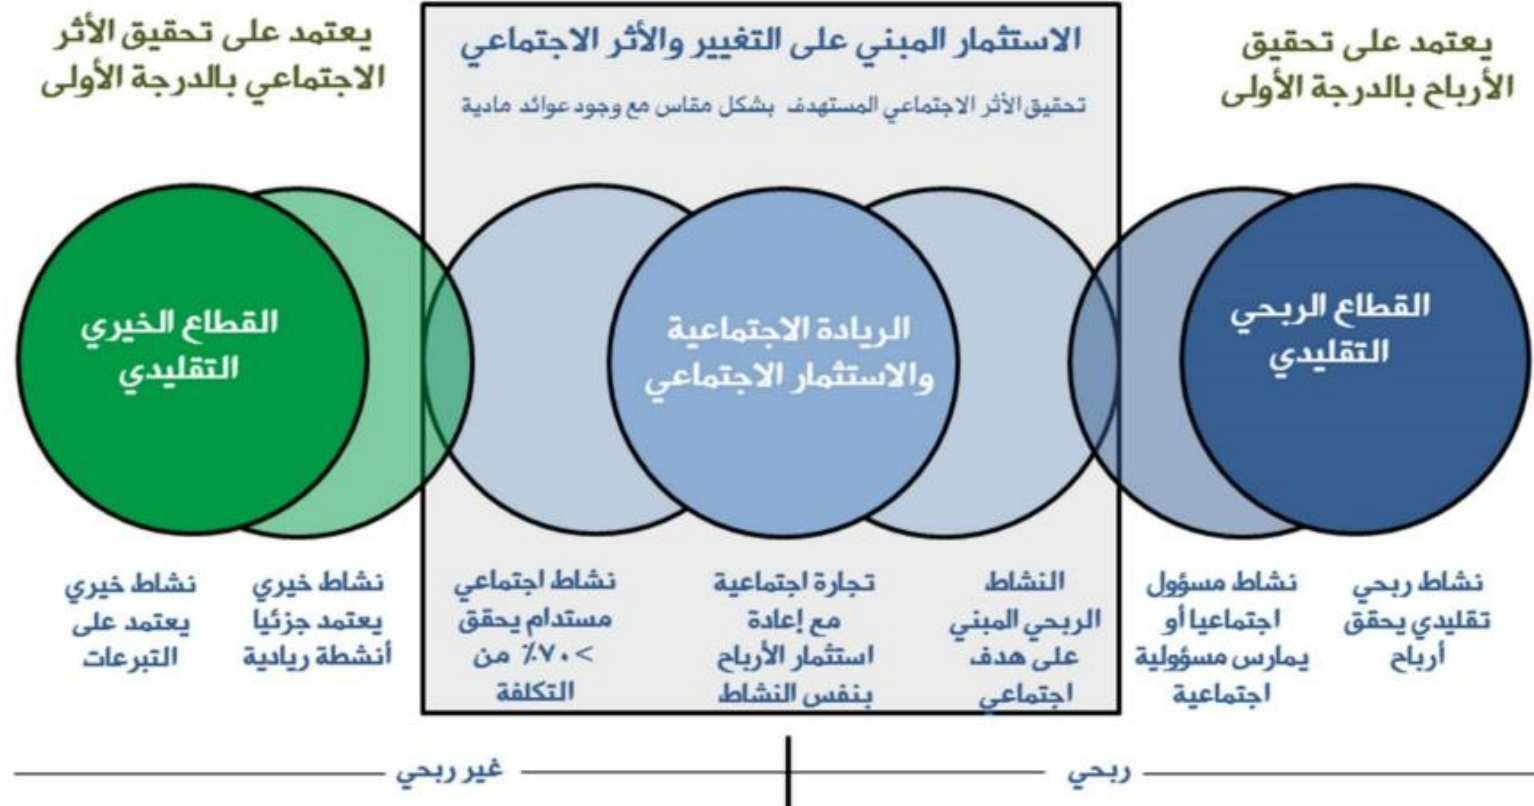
يعتمد على تحقيق الأرباح بالدرجة الأولى

الاستثمار المبني على التغيير والأثر الاجتماعي

تحقيق الأثر الاجتماعي المستهدف بشكل مقاس مع وجود عوائد مادية

يعتمد على تحقيق الأثر الاجتماعي بالدرجة الأولى

القطاع الربحي التقليدي

الريادة الاجتماعية والاستثمار الاجتماعي

القطاع الخيري التقليدي

نشاط ربحي تقليدي يحقق أرباح

نشاط مسؤول اجتماعيا أو يمارس مسؤولية اجتماعية

النشاط الربحي المبني على هدف اجتماعي

تجارة اجتماعية مع إعادة استثمار الأرباح بنفس النشاط

نشاط اجتماعي مستدام يحقق > ٧٠٪ من التكلفة

نشاط خيري يعتمد جزئيا أنشطة ريادية

نشاط خيري يعتمد على التبرعات

ربحي

غير ربحي